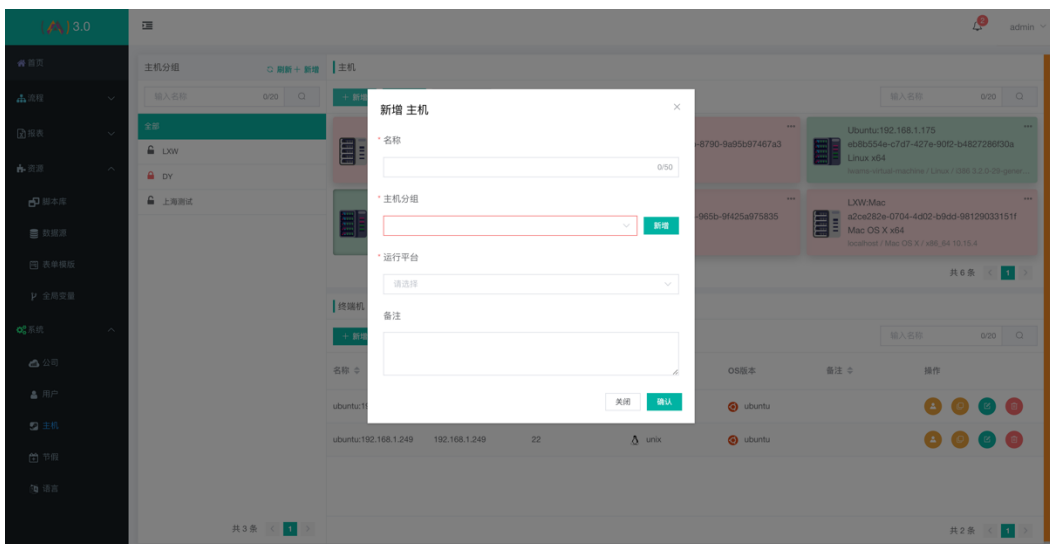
3.0

admin

首页
流程
报表
资源
脚本库
数据源
表单模版
全局变量
系统
公司
用户
主机
节假
语言

主机分组
刷新 + 新增
输入名称 0/20
全部
LXW
DY
上海测试
共3条 1

主机
+ 新增
-8790-9a95b97467a3
-965b-9f425a975835
Ubuntu:192.168.1.175
eb8b554e-c7d7-427e-90f2-b4827286f30a
Linux x64
lxw-virtual-machine / Linux / 192.3.2.0-29-gener...
LXW:Mac
a2ce282e-0704-4d02-b9dd-98129033151f
Mac OS X x64
localhost / Mac OS X / x86_64 10.10.4
输入名称 0/20
共6条 1

终端机
+ 新增
输入名称 0/20
名称 ⇕
OS版本
备注 ⇕
操作
ubuntu:19
ubuntu
ubuntu:192.168.1.249 192.168.1.249 22 unix ubuntu
共2条 1

新增 主机
* 名称
0/50
* 主机分组
新增
* 运行平台
请选择
备注
关闭 确认